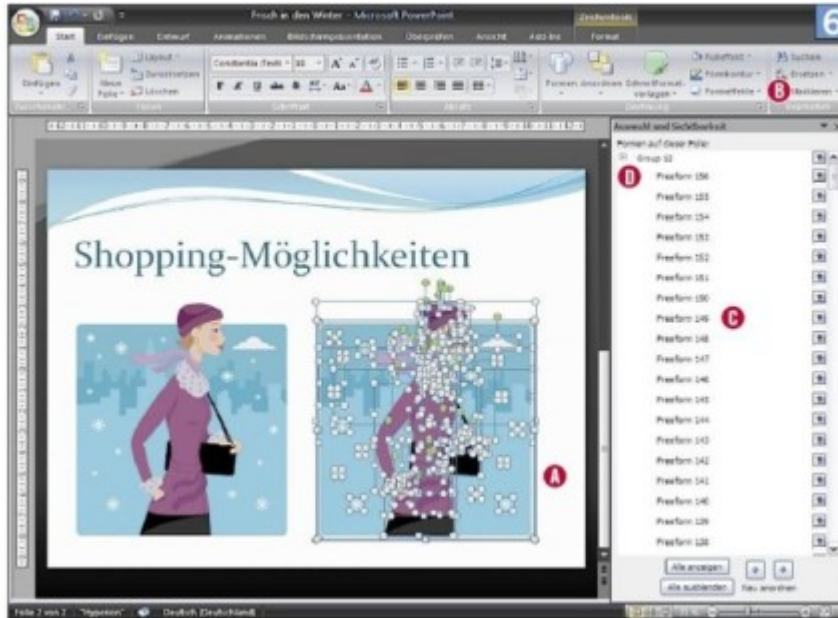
Frisch in den Winter - Microsoft PowerPoint

Zeichentools

6

Start Einfügen Entwurf Animationen Bildschirmpräsentation Überprüfen Ansicht Add-Ins Format

Einfügen

Neue Folie

Layout

Zurücksetzen

Löschen

Zwischenablage

Folien

Constantia (Text) 32

Schriftart

Absatz

Formen Anordnen Schnellformat-vorlagen

Fülleffekt

Formkontur

Formeffekte

Zeichnung

Suchen

Ersetzen

Markieren

Bearbeiten

B

Auswahl und Sichtbarkeit

Formen auf dieser Folie:

Group 32

D

Freeform 156

Freeform 155

Freeform 154

Freeform 153

Freeform 152

Freeform 151

Freeform 150

Freeform 149

C

Freeform 148

Freeform 147

Freeform 146

Freeform 145

Freeform 144

Freeform 143

Freeform 142

Freeform 141

Freeform 140

Freeform 139

Freeform 138

Alle anzeigen

Alle ausblenden

Neu anordnen

Shopping-Möglichkeiten

A

Folie 2 von 2 "Hyperion" Deutsch (Deutschland)